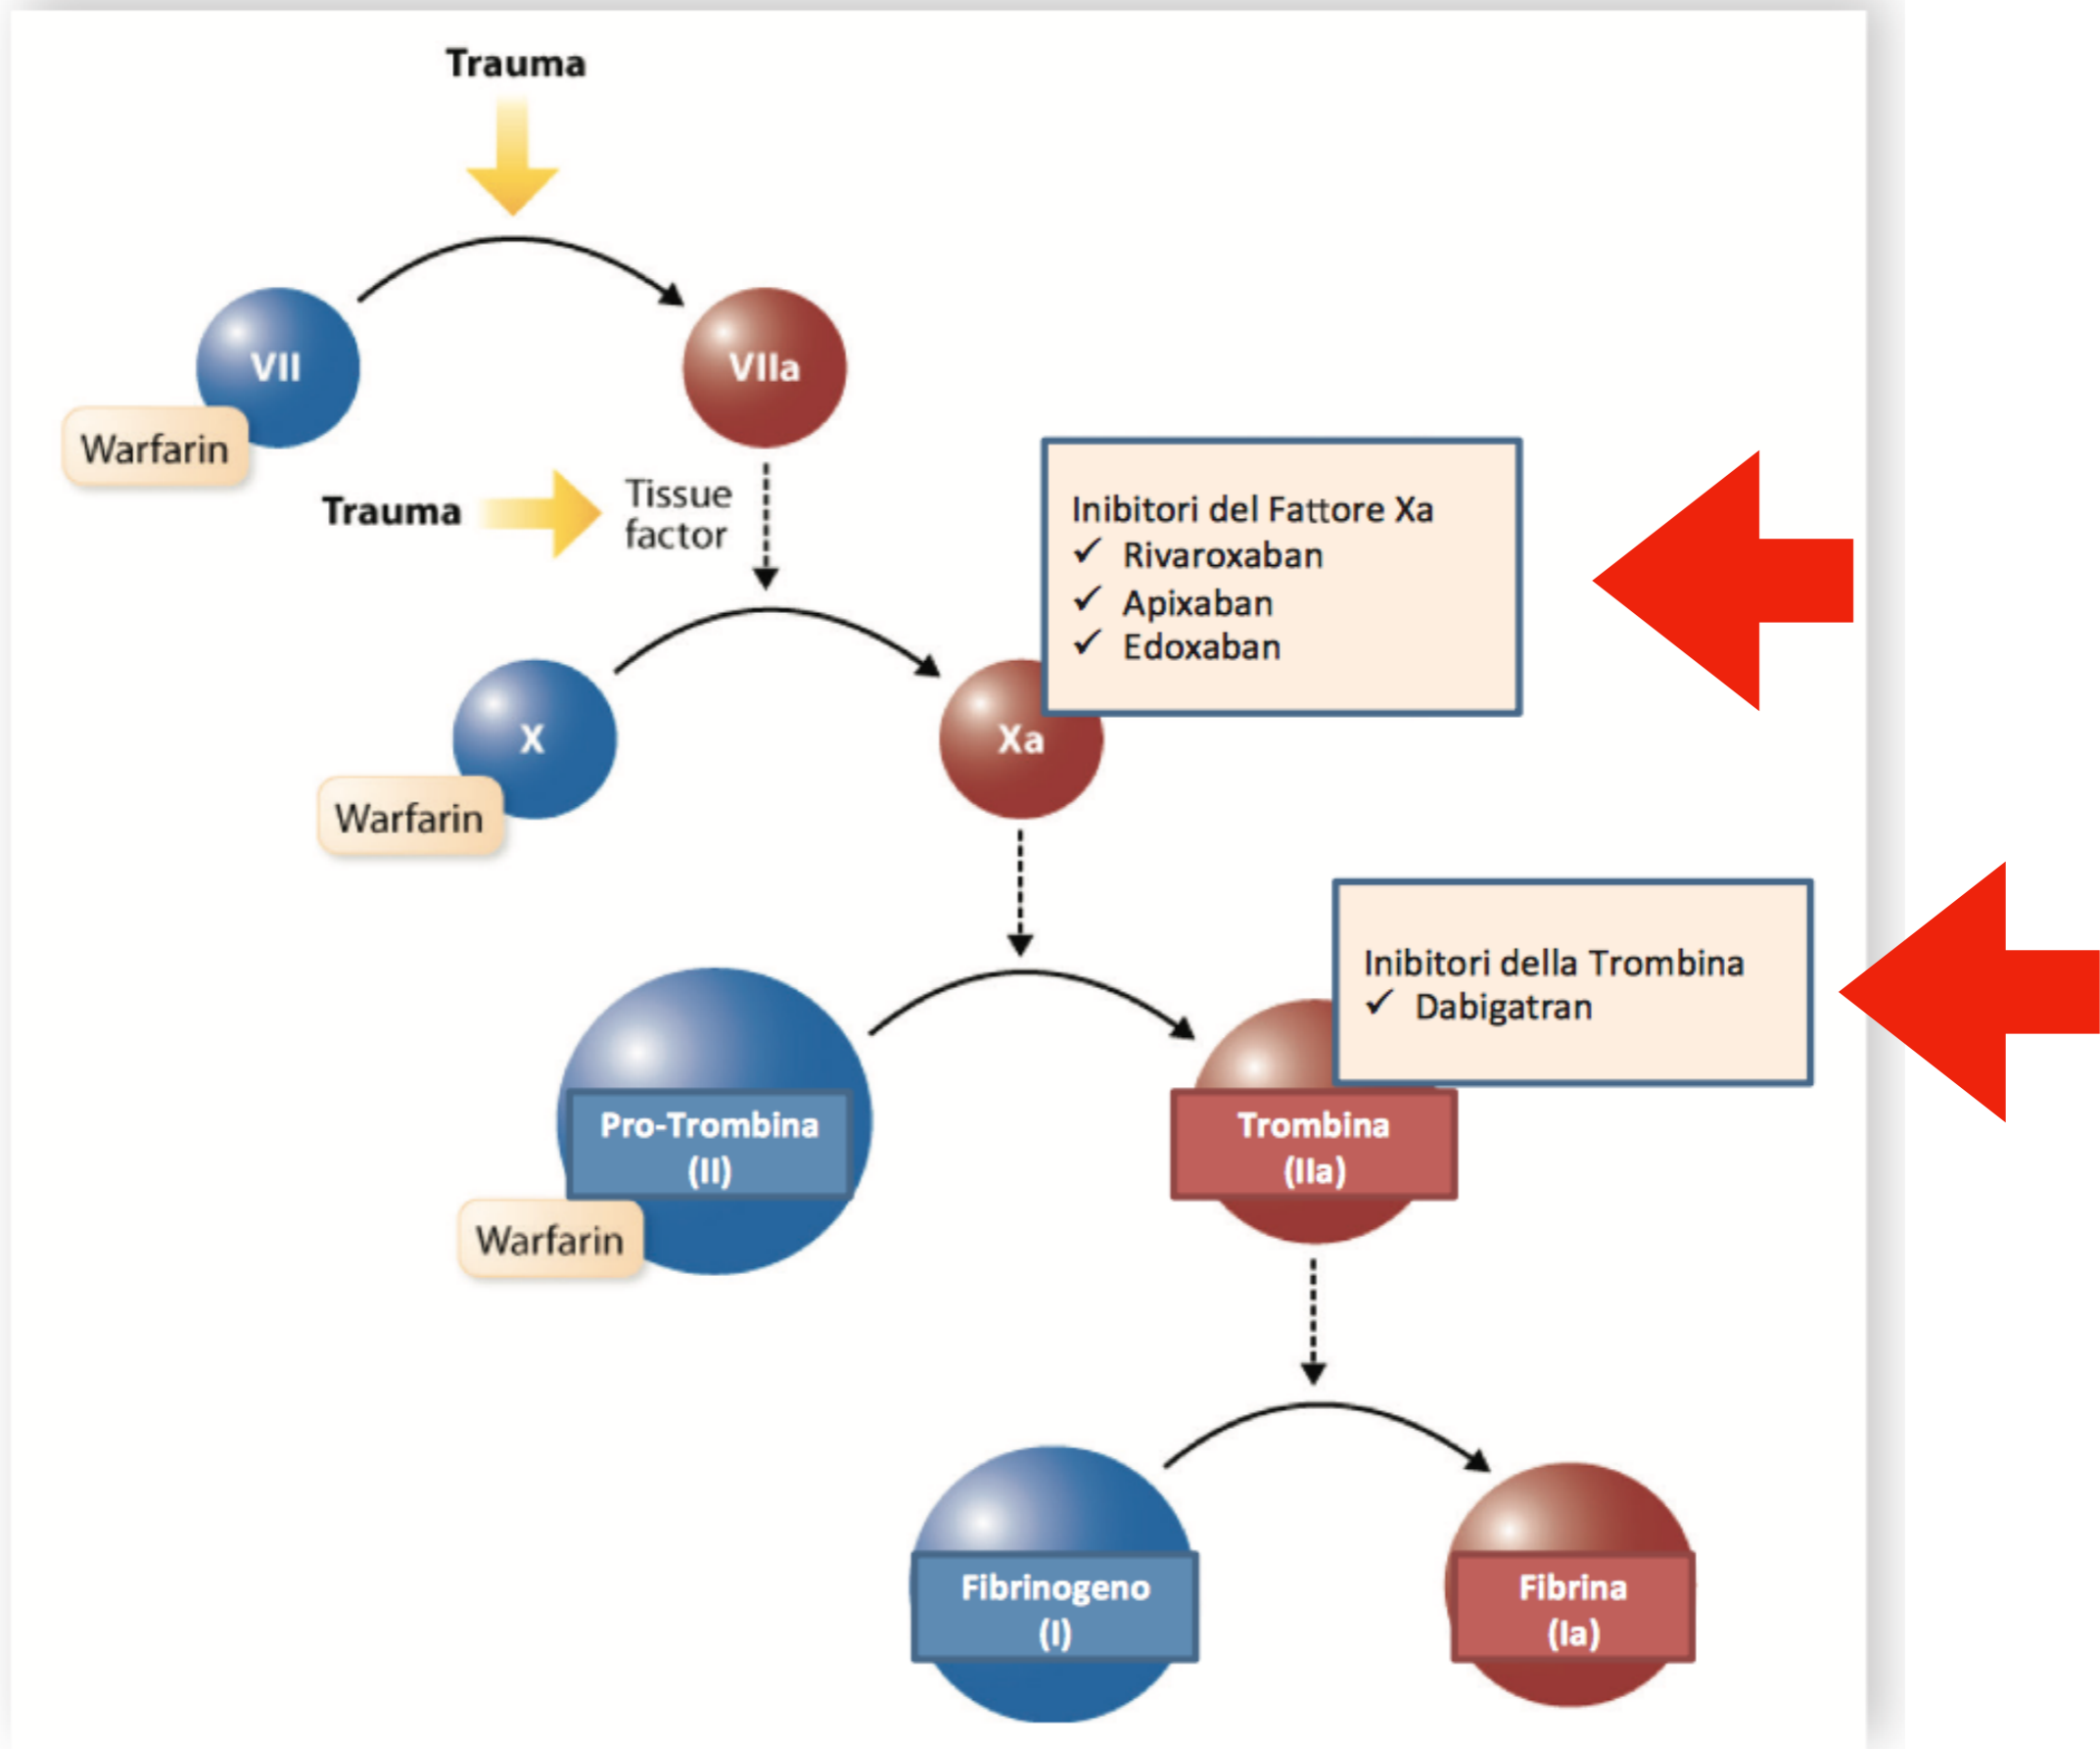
Trauma

VII

VIIa

Warfarin

Trauma

Tissue factor

Inibitori del Fattore Xa
✓ Rivaroxaban
✓ Apixaban
✓ Edoxaban

X

Xa

Warfarin

Inibitori della Trombina
✓ Dabigatran

Pro-Trombina
(II)

Trombina
(IIa)

Warfarin

Fibrinogeno
(I)

Fibrina
(Ia)